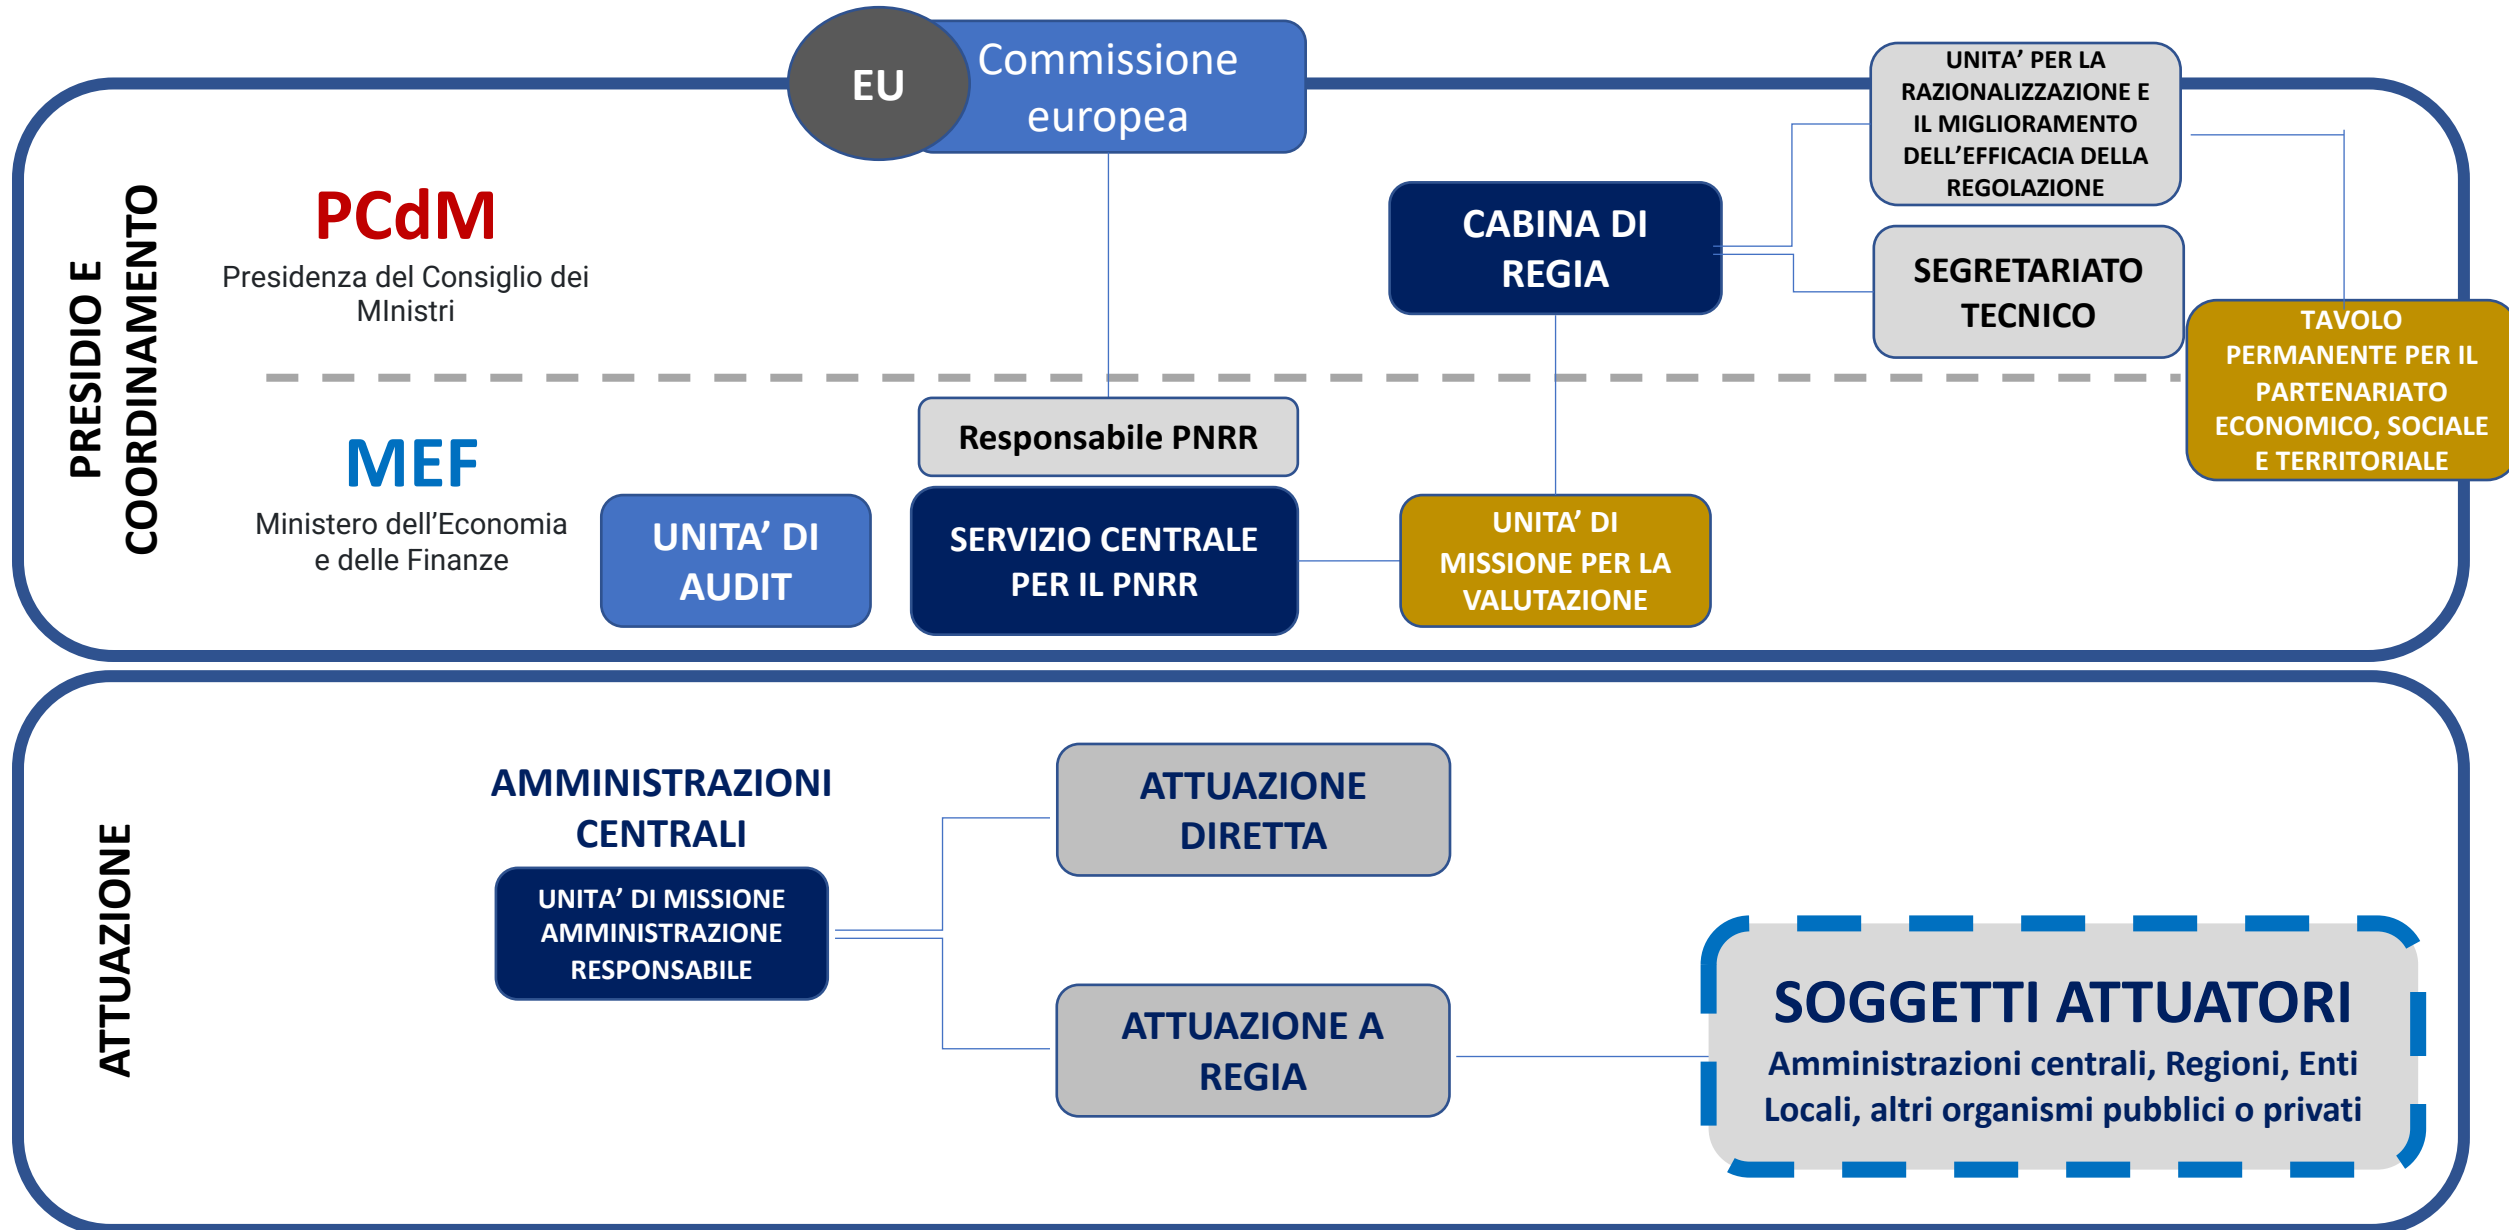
EU

Commissione europea

PRESIDIO E COORDINAMENTO

PCdM

Presidenza del Consiglio dei MInistri

CABINA DI REGIA

UNITA' PER LA RAZIONALIZZAZIONE E IL MIGLIORAMENTO DELL'EFFICACIA DELLA REGOLAZIONE

SEGRETARIATO TECNICO

TAVOLO PERMANENTE PER IL PARTENARIATO ECONOMICO, SOCIALE E TERRITORIALE

MEF

Ministero dell'Economia e delle Finanze

Responsabile PNRR

UNITA' DI AUDIT

SERVIZIO CENTRALE PER IL PNRR

UNITA' DI MISSIONE PER LA VALUTAZIONE

ATTUAZIONE

AMMINISTRAZIONI CENTRALI

UNITA' DI MISSIONE AMMINISTRAZIONE RESPONSABILE

ATTUAZIONE DIRETTA

ATTUAZIONE A REGIA

SOGGETTI ATTUATORI

Amministrazioni centrali, Regioni, Enti Locali, altri organismi pubblici o privati